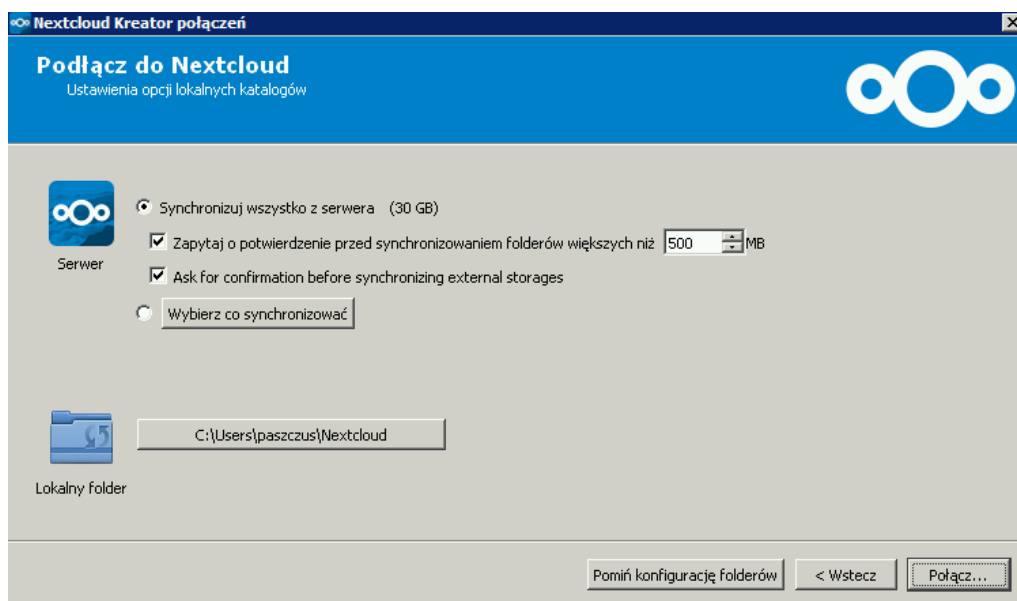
Nextcloud Kreator połączeń

Podłącz do Nextcloud
Ustawienia opcji lokalnych katalogów

Serwer

Synchronizuj wszystko z serwera (30 GB)

Zapytaj o potwierdzenie przed synchronizowaniem folderów większych niż 500 MB

Ask for confirmation before synchronizing external storages

Wybierz co synchronizować

C:\Users\paszczus\Nextcloud

Lokalny folder

Pomiń konfigurację folderów
< Wstecz
Połącz...